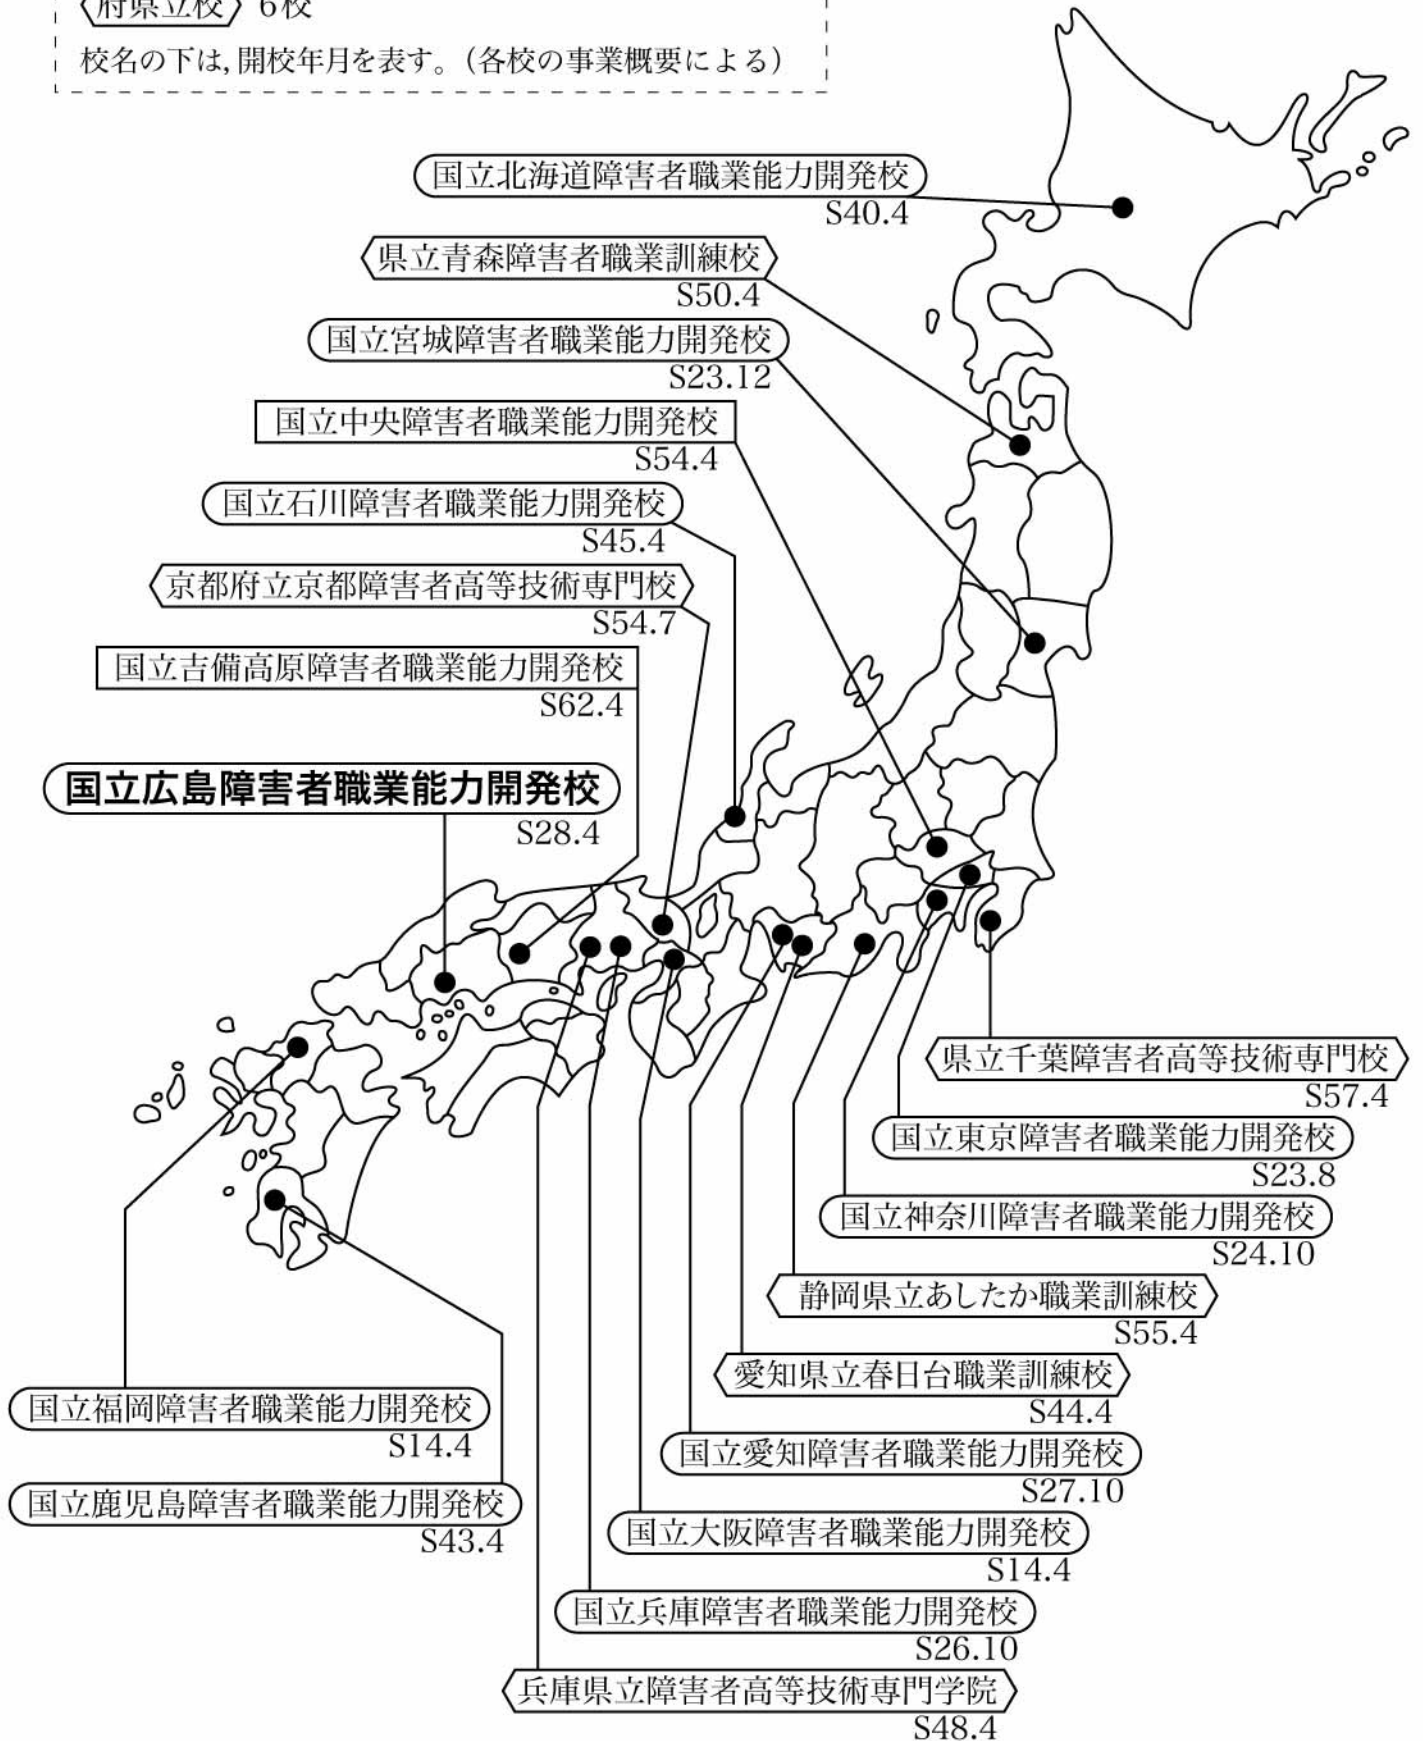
府県立校 6校
校名の下は,開校年月を表す。(各校の事業概要による)

国立北海道障害者職業能力開発校
S40.4

県立青森障害者職業訓練校
S50.4

国立宮城障害者職業能力開発校
S23.12

国立中央障害者職業能力開発校
S54.4

国立石川障害者職業能力開発校
S45.4

京都府立京都障害者高等技術専門校
S54.7

国立吉備高原障害者職業能力開発校
S62.4

国立広島障害者職業能力開発校
S28.4

県立千葉障害者高等技術専門校
S57.4

国立東京障害者職業能力開発校
S23.8

国立神奈川障害者職業能力開発校
S24.10

静岡県立あしたか職業訓練校
S55.4

愛知県立春日台職業訓練校
S44.4

国立愛知障害者職業能力開発校
S27.10

国立大阪障害者職業能力開発校
S14.4

国立兵庫障害者職業能力開発校
S26.10

兵庫県立障害者高等技術専門学院
S48.4

国立福岡障害者職業能力開発校
S14.4

国立鹿児島障害者職業能力開発校
S43.4